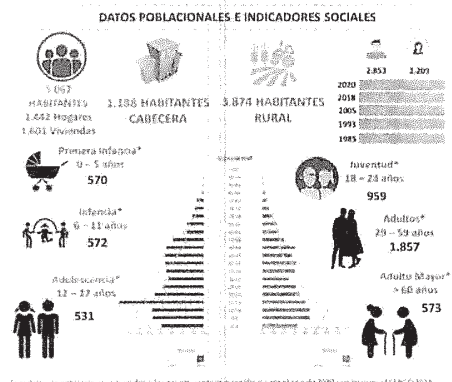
DATOS POBLACIONALES E INDICADORES SOCIALES

5.062 HABITANTES
1.442 Hogares
1.601 Viviendas

1.188 HABITANTES CABECERA

3.874 HABITANTES RURAL

2.853
1.203

2020
2018
2005
1993
1985

Primera infancia*
0 – 5 años
570

Infancia*
6 – 11 años
572

Adolescencia*
12 – 17 años
531

Juventud*
18 – 28 años
959

Adultos*
29 – 59 años
1.857

Adulto Mayor*
> 60 años
573

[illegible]